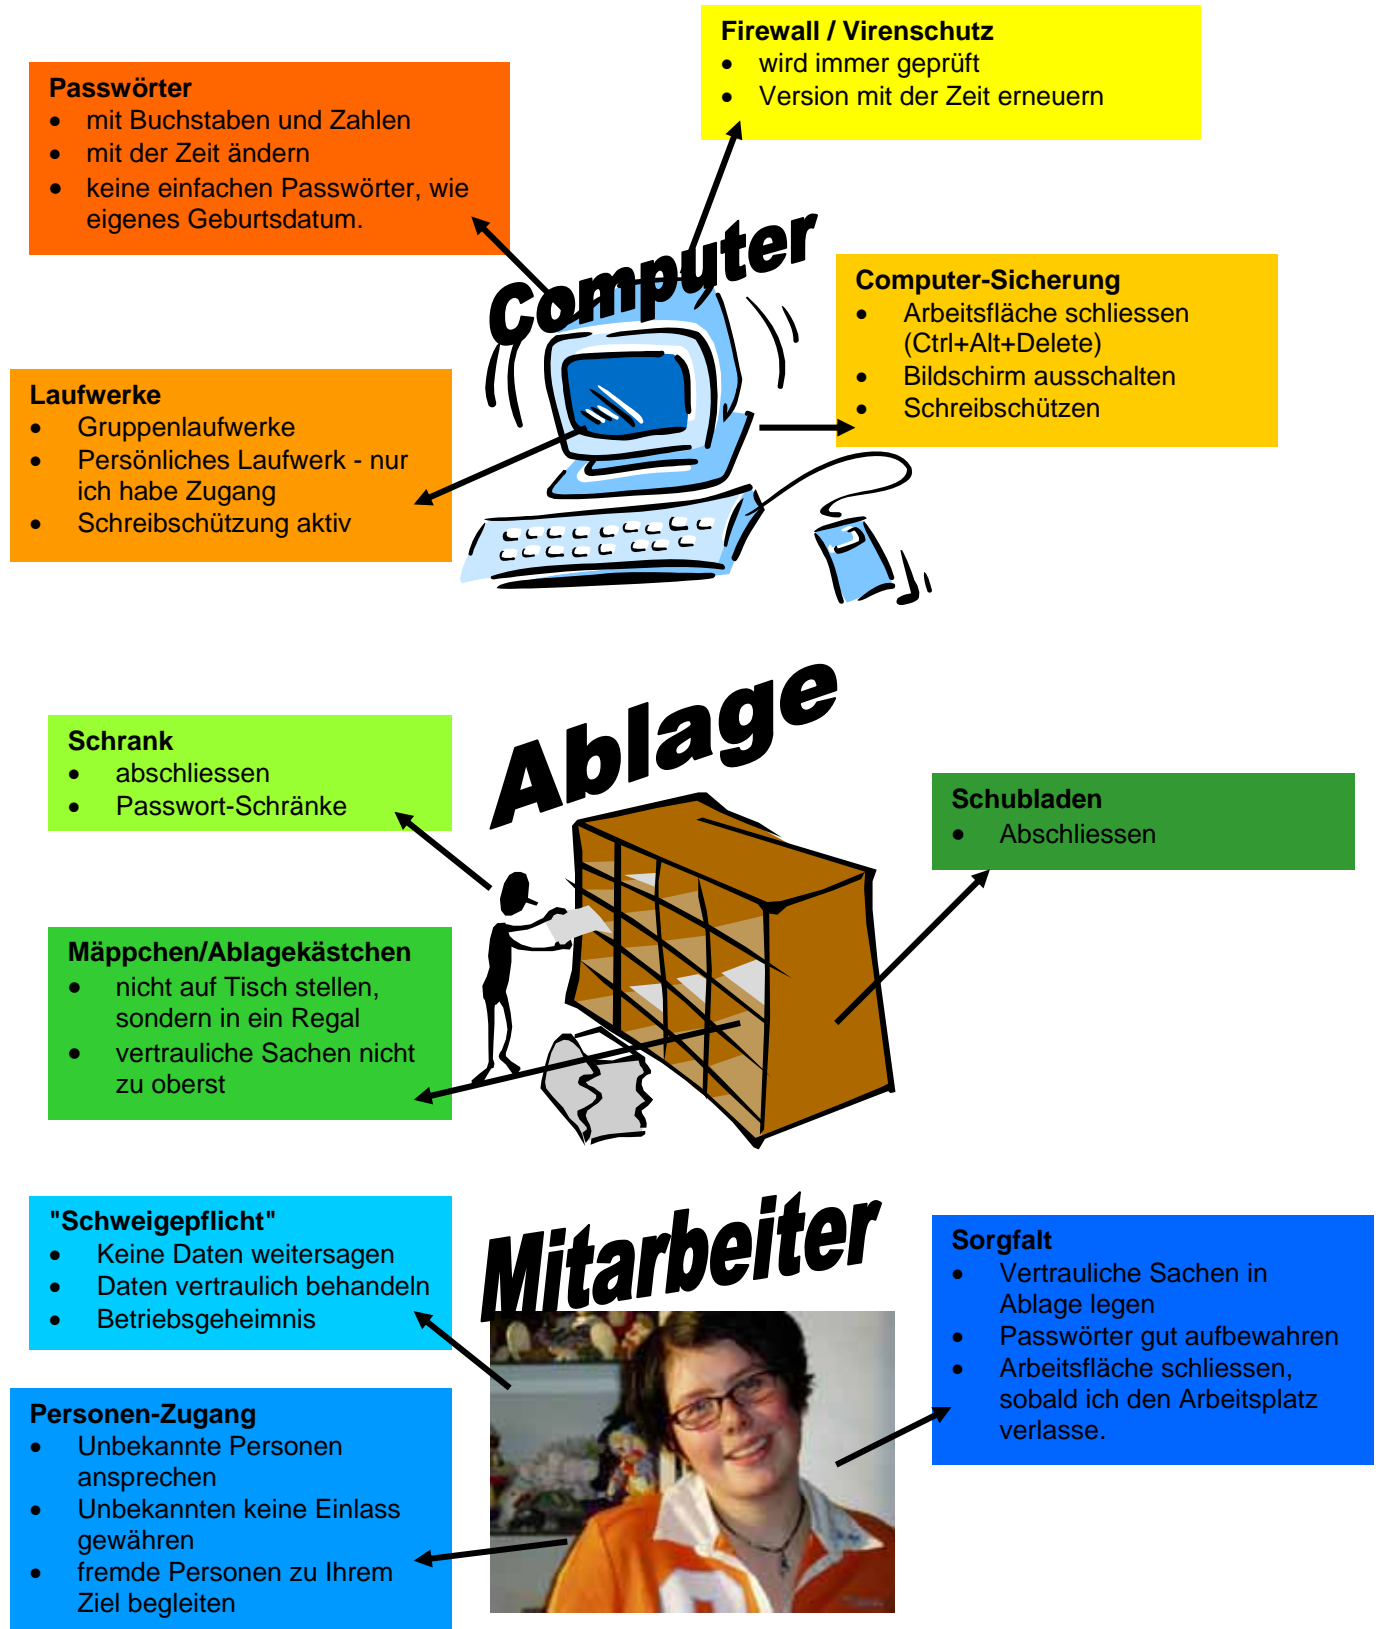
Firewall / Virenschutz
- wird immer geprüft
- Version mit der Zeit erneuern

Passwörter
- mit Buchstaben und Zahlen
- mit der Zeit ändern
- keine einfachen Passwörter, wie eigenes Geburtsdatum.

Computer

Computer-Sicherung
- Arbeitsfläche schliessen (Ctrl+Alt+Delete)
- Bildschirm ausschalten
- Schreibschützen

Laufwerke
- Gruppenlaufwerke
- Persönliches Laufwerk - nur ich habe Zugang
- Schreibschützung aktiv

Ablage

Schrank
- abschliessen
- Passwort-Schränke

Schubladen
- Abschliessen

Mäppchen/Ablagekästchen
- nicht auf Tisch stellen, sondern in ein Regal
- vertrauliche Sachen nicht zu oberst

"Schweigepflicht"
- Keine Daten weitersagen
- Daten vertraulich behandeln
- Betriebsgeheimnis

Mitarbeiter

Sorgfalt
- Vertrauliche Sachen in Ablage legen
- Passwörter gut aufbewahren
- Arbeitsfläche schliessen, sobald ich den Arbeitsplatz verlasse.

Personen-Zugang
- Unbekannte Personen ansprechen
- Unbekannten keine Einlass gewähren
- fremde Personen zu Ihrem Ziel begleiten